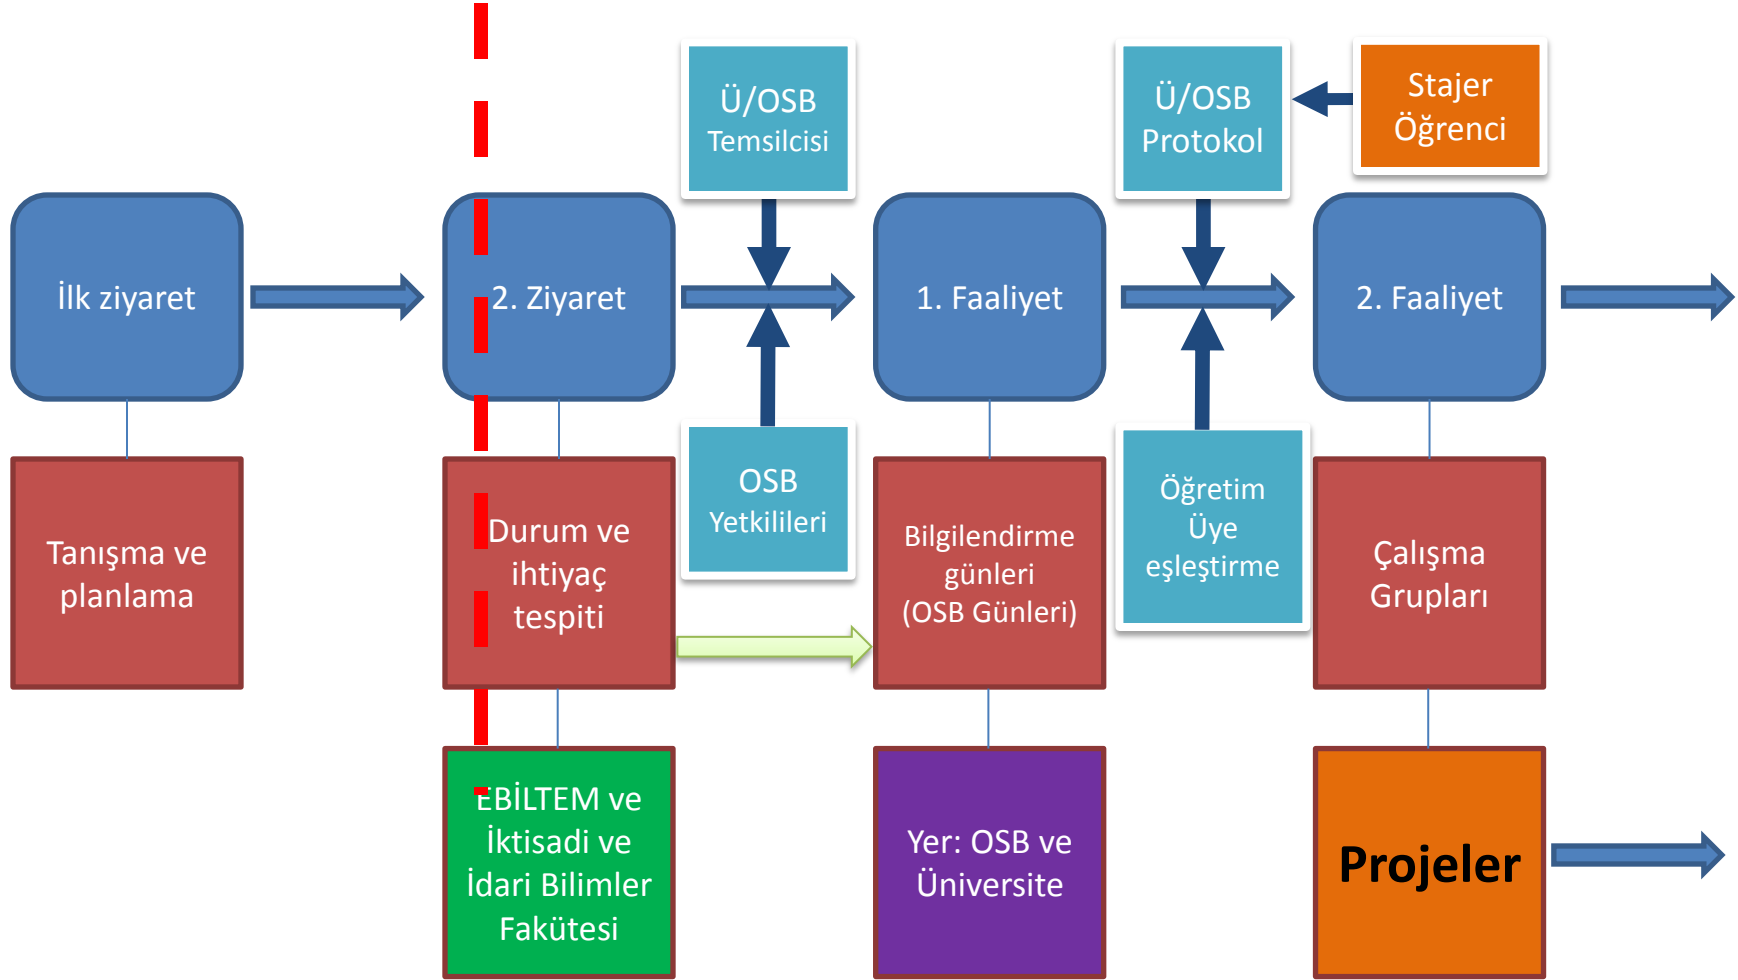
Ü/OSB Temsilcisi

Ü/OSB Protokol

Stajer Öğrenci

İlk ziyaret

2. Ziyaret

1. Faaliyet

2. Faaliyet

OSB Yetkilileri

Öğretim Üye eşleştirme

Tanışma ve planlama

Durum ve ihtiyaç tespiti

Bilgilendirme günleri (OSB Günleri)

Çalışma Grupları

EBİLTEM ve İktisadi ve İdari Bilimler Fakütesi

Yer: OSB ve Üniversite

Projeler